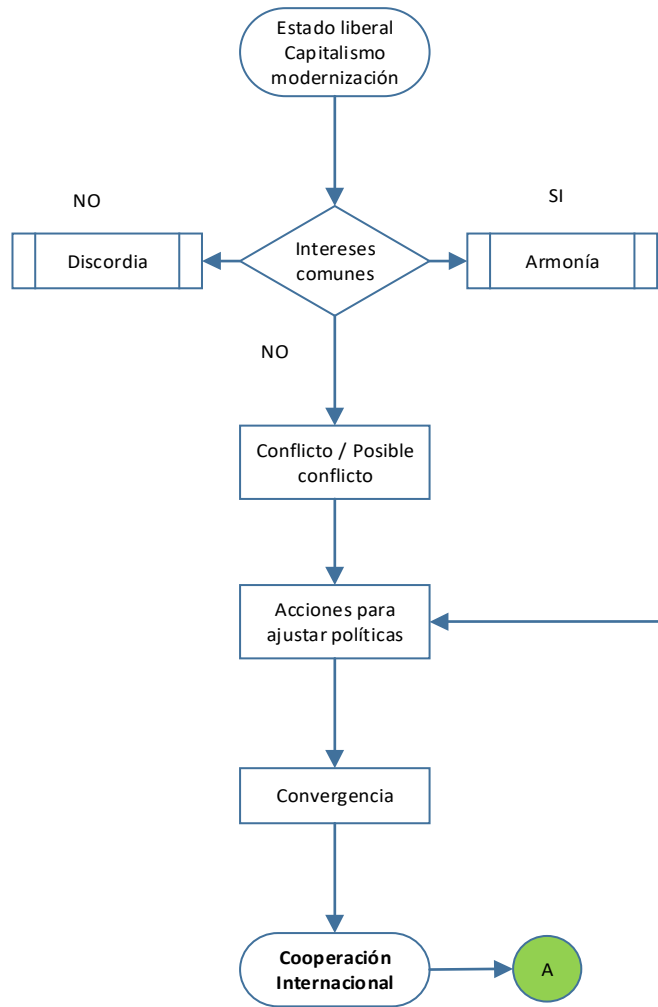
Estado liberal Capitalismo modernización

NO

SI

Discordia

Intereses comunes

Armonía

NO

Conflicto / Posible conflicto

Acciones para ajustar políticas

Convergencia

**Cooperación Internacional**

A